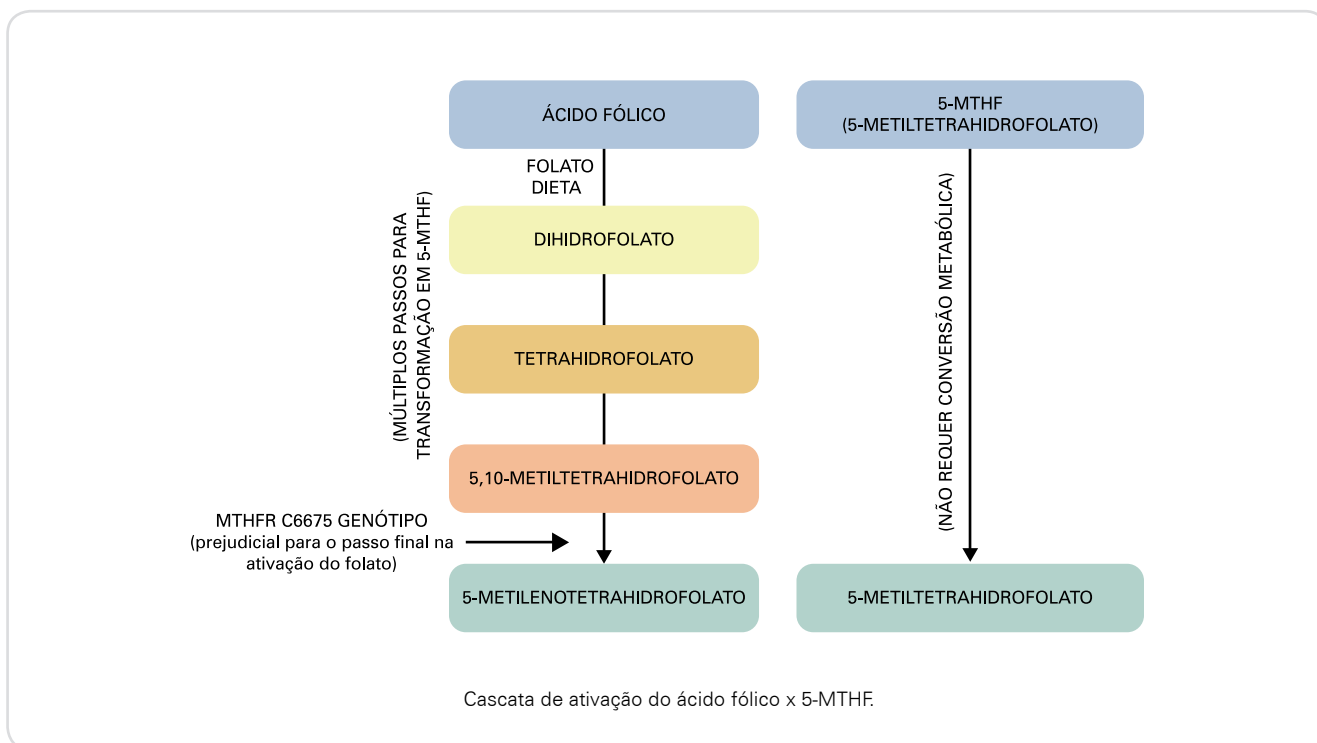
ÁCIDO FÓLICO

FOLATO DIETA

(MÚLTIPLOS PASSOS PARA TRANSFORMAÇÃO EM 5-MTHF)

DIHIDROFOLATO

TETRAHIDROFOLATO

5,10-METILTETRAHIDROFOLATO

MTHFR C6675 GENÓTIPO (prejudicial para o passo final na ativação do folato)

5-METILENOTETRAHIDROFOLATO

5-MTHF (5-METILTETRAHIDROFOLATO)

(NÃO REQUER CONVERSÃO METABÓLICA)

5-METILTETRAHIDROFOLATO

Cascata de ativação do ácido fólico x 5-MTHF.